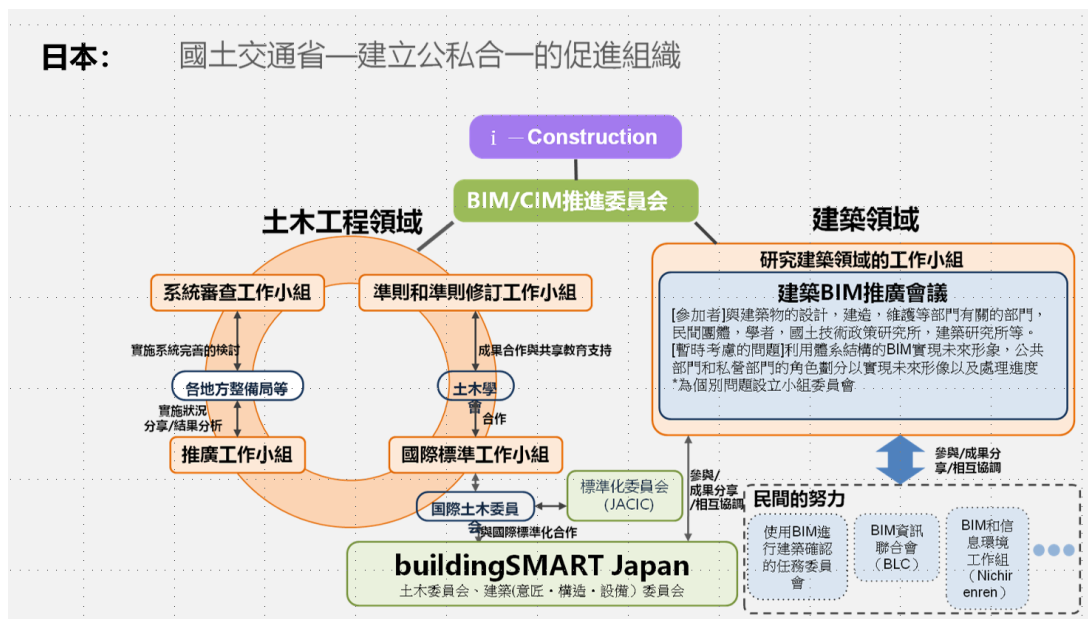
日本: 國土交通省—建立公私合一的促進組織

ｉ－Construction

BIM/CIM推進委員会

土木工程領域

建築領域

系統審查工作小組

準則和準則修訂工作小組

實施系統完善的検討

成果合作與共享教育支持

各地方整備局等

土木學會

實施狀況分享/結果分析

合作

推廣工作小組

國際標準工作小組

標準化委員会（JACIC）

國際土木委員会

與國際標準化合作

buildingSMART Japan

土木委員会、建築(意匠・構造・設備)委員会

研究建築領域的工作小組

建築BIM推廣會議

[參加者]與建築物的設計，建造，維護等部門有關的部門，民間團體，學者，國土技術政策研究所，建築研究所等。

[暫時考慮的問題]利用體系結構的BIM實現未來形象，公共部門和私營部門的角色劃分以實現未來形像以及處理進度

*為個別問題設立小組委員會

參與/成果分享/相互協調

參與/成果分享/相互協調

民間的努力

使用BIM進行建築確認的任務委員會

BIM資訊聯合會（BLC）

BIM和信息環境工作組（Nichirenren）